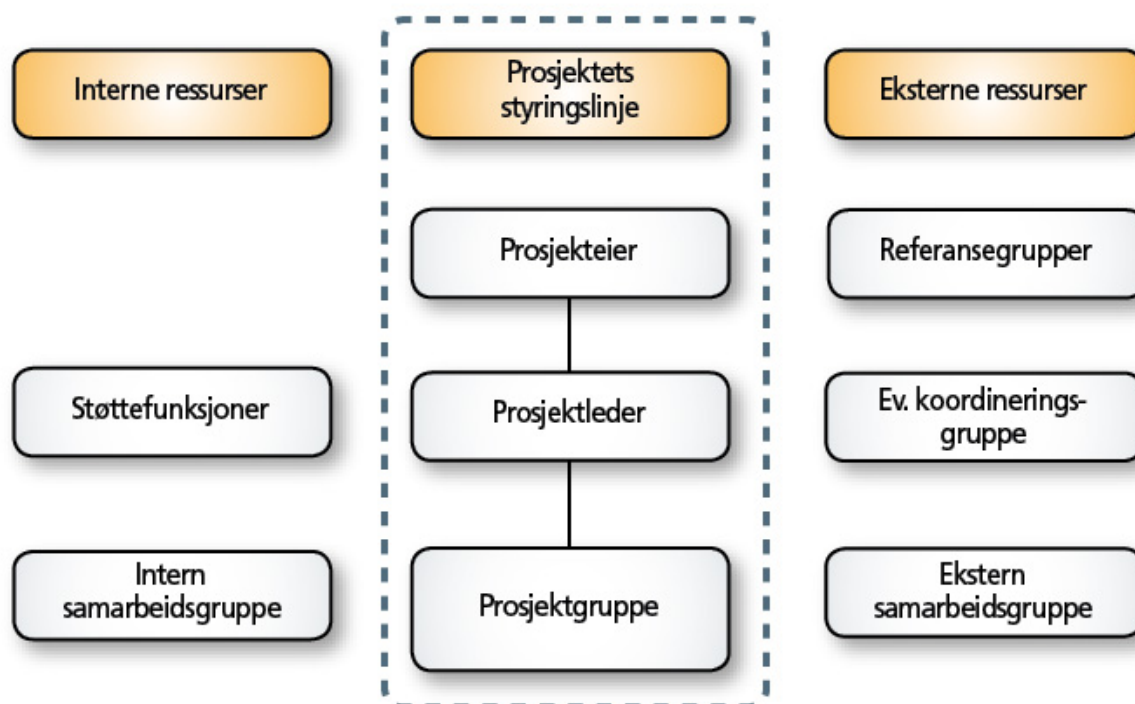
Interne ressurser

Støttefunksjoner

Intern samarbeidsgruppe

Prosjektets styringslinje

Prosjekteier

Prosjektleder

Prosjektgruppe

Eksterne ressurser

Referansegrupper

Ev. koordineringsgruppe

Ekstern samarbeidsgruppe